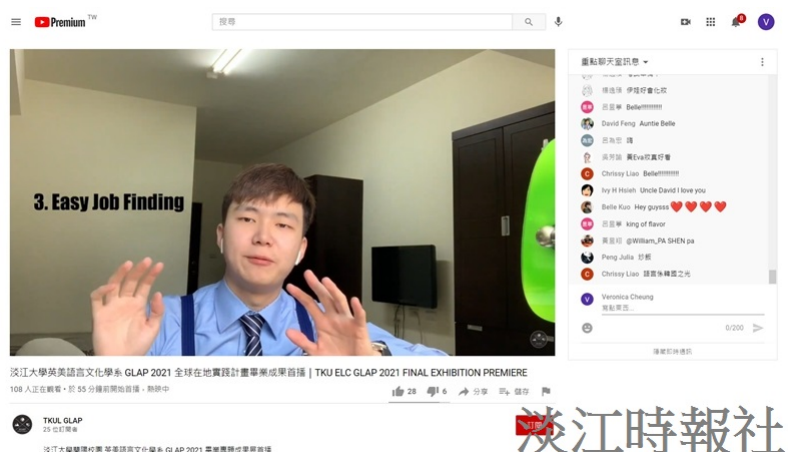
Premium TW

搜尋

重點聊天室訊息

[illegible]

楊逸珠 停短好會化妝

呂芸華 Belle!!!!!!!!!

David Feng Auntie Belle

呂為忠 讚

高芳語 賣Eva吹真好看

Chrissy Liao Belle!!!!!!!!!!

Ivy H Hsieh Uncle David I love you

Belle Kuo Hey guysss ❤️❤️❤️❤️

呂芸華 king of flavor

黃憲玗 @William_PA SHEN pa

Peng Julia 好帥

Chrissy Liao 請救朱韓國之光

Veronica Cheung

寫點東西...

0/200

隱藏即時通訊

3. Easy Job Finding

淡江大學英美語言文化學系 GLAP 2021 全球在地實踐計畫畢業成果首播 | TKU ELC GLAP 2021 FINAL EXHIBITION PREMIERE

108 人正在觀看 • 於 55 分鐘前開始直播，熱映中

28 6 分享 儲存

TKUL GLAP

25 位訂閱者

訂閱

淡江大學英美語言文化學系 GLAP 2021 畢業專題成果首播

淡江時報社